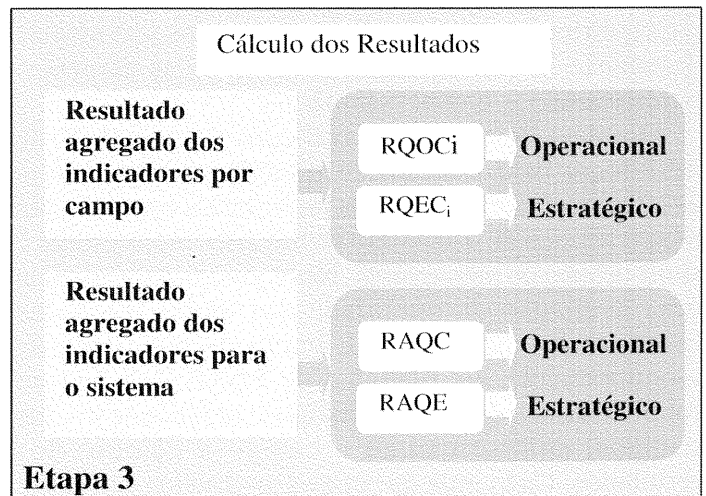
Cálculo dos Resultados

Resultado agregado dos indicadores por campo

RQOCi

Operacional

$RQEC_i$

Estratégico

Resultado agregado dos indicadores para o sistema

RAQC

Operacional

RAQE

Estratégico

Etapa 3